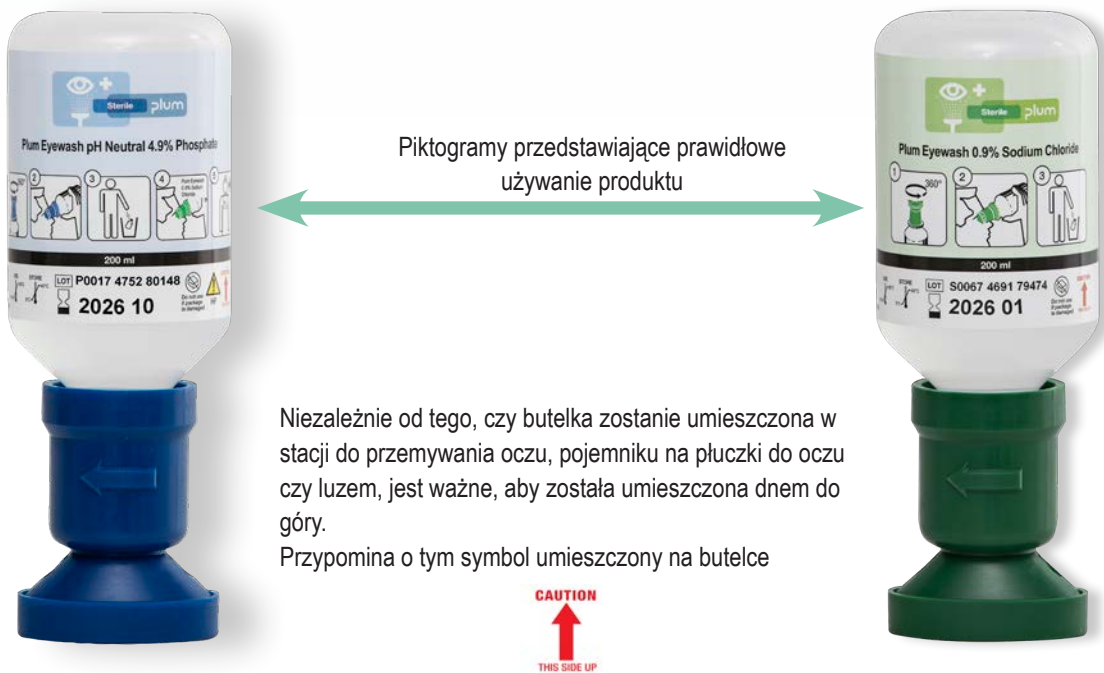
Sterile plum

Plum Eyewash pH Neutral 4.9% Phosphate

1 2 3 4

200 ml

LOT P0017 4752 80148

2026 10

Piktogramy przedstawiające prawidłowe używanie produktu

Sterile plum

Plum Eyewash 0.9% Sodium Chloride

1 360° 2 3

200 ml

LOT S0067 4691 79474

2026 01

Niezależnie od tego, czy butelka zostanie umieszczona w stacji do przemywania oczu, pojemniku na płuczki do oczu czy luzem, jest ważne, aby została umieszczona dnem do góry.
Przypomina o tym symbol umieszczony na butelce

CAUTION
THIS SIDE UP